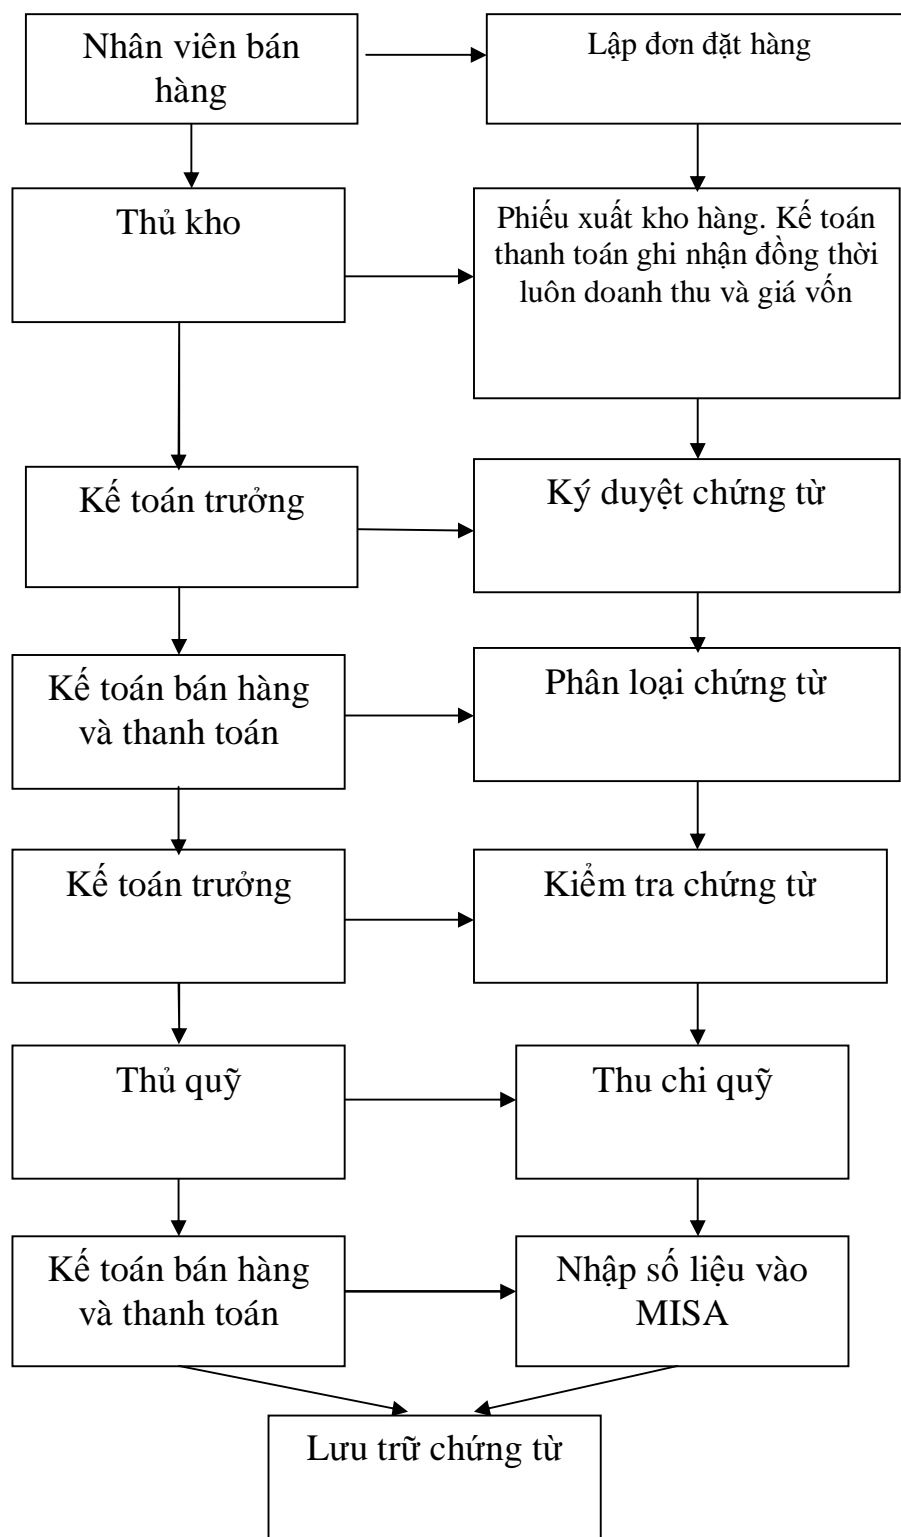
Nhân viên bán hàng

Lập đơn đặt hàng

Thủ kho

Phiếu xuất kho hàng. Kế toán thanh toán ghi nhận đồng thời luôn doanh thu và giá vốn

Kế toán trưởng

Ký duyệt chứng từ

Kế toán bán hàng và thanh toán

Phân loại chứng từ

Kế toán trưởng

Kiểm tra chứng từ

Thủ quỹ

Thu chi quỹ

Kế toán bán hàng và thanh toán

Nhập số liệu vào MISA

Lưu trữ chứng từ